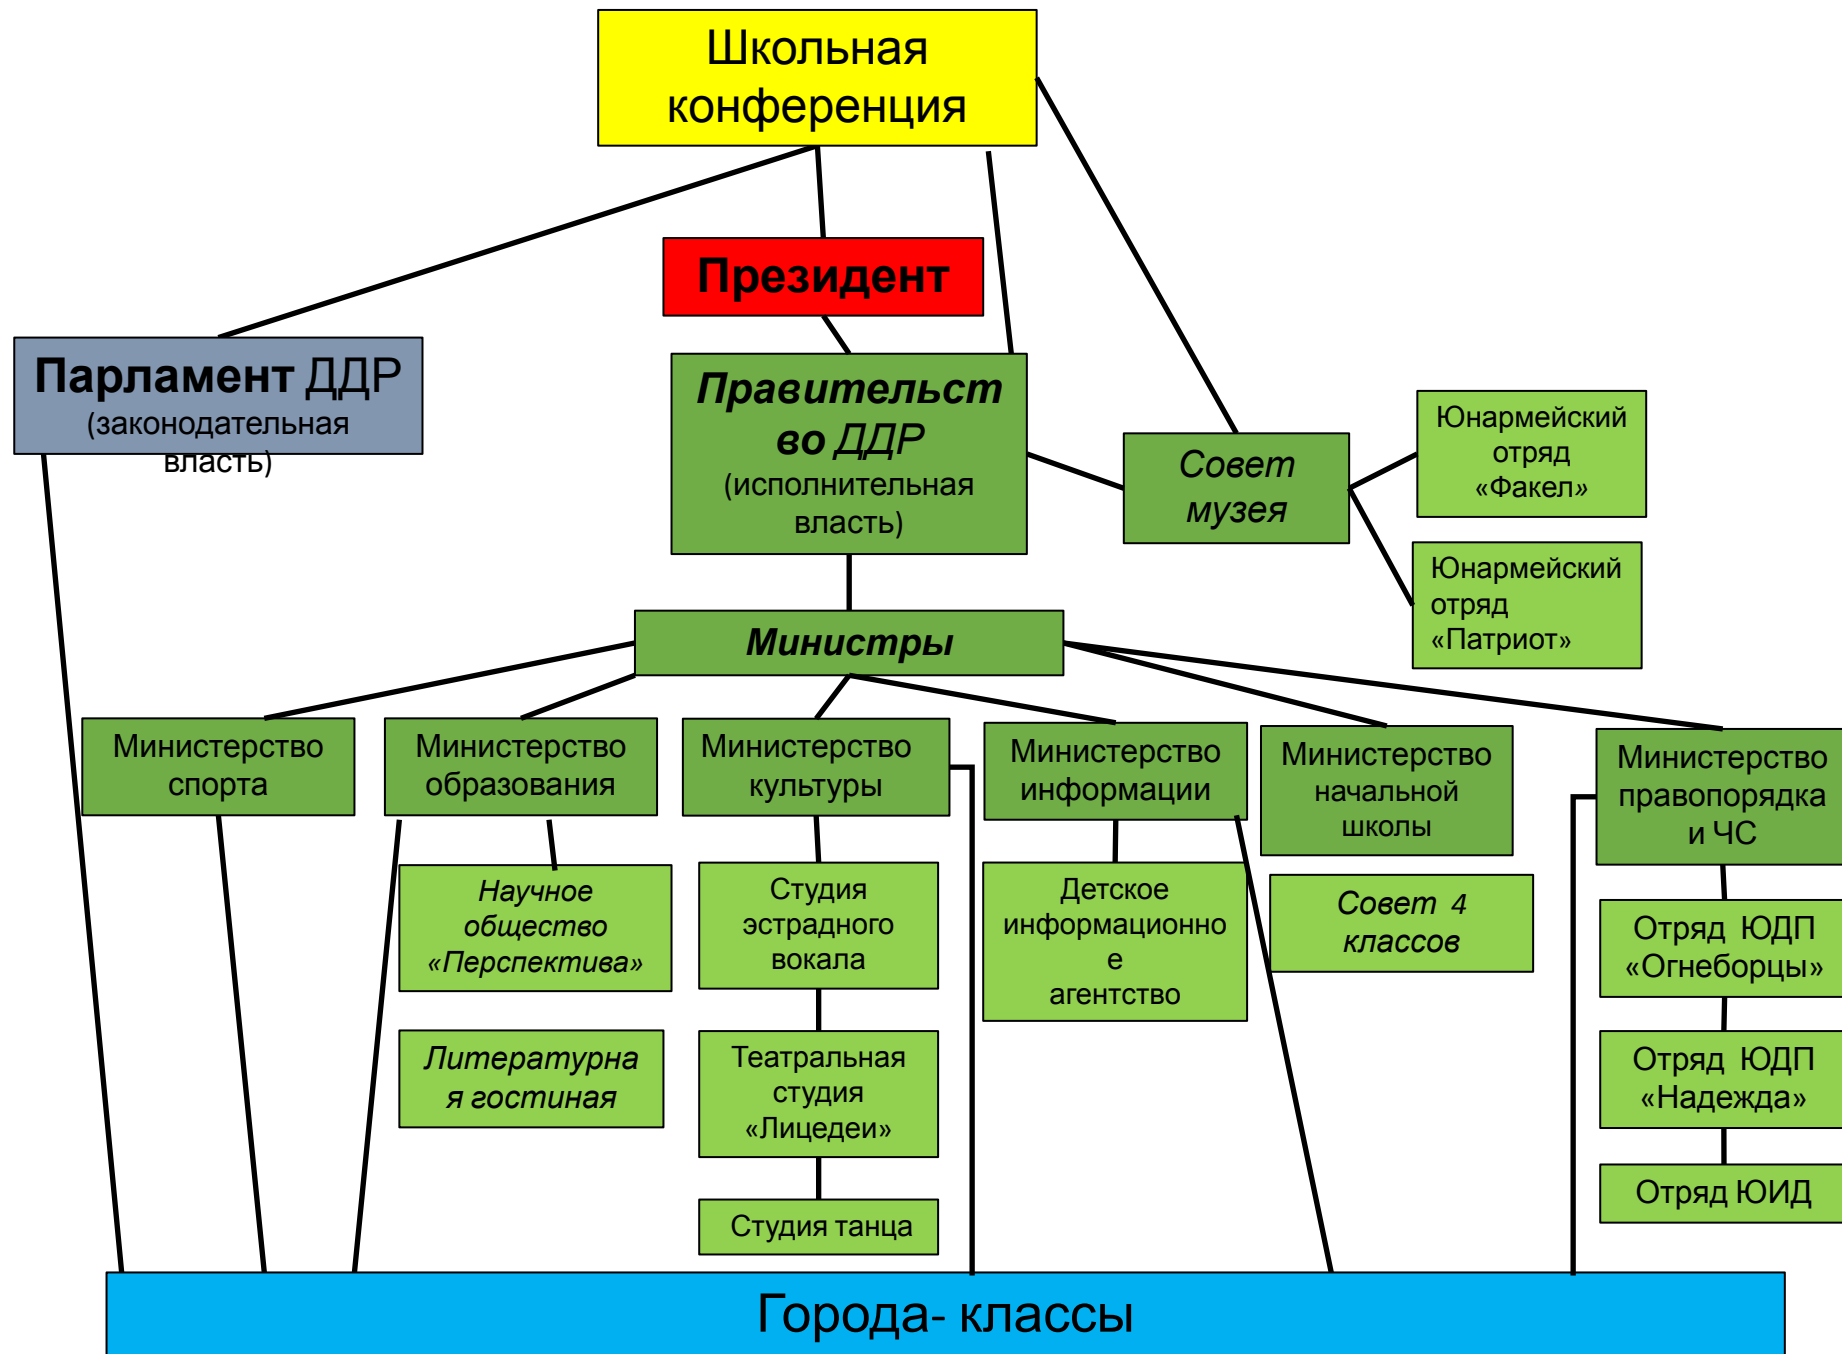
Школьная конференция

Президент

Парламент ДДР (законодательная власть)

Правительство ДДР (исполнительная власть)

Совет музея

Юнармейский отряд «Факел»

Юнармейский отряд «Патриот»

Министры

Министерство спорта

Министерство образования

Министерство культуры

Министерство информации

Министерство начальной школы

Министерство правопорядка и ЧС

Научное общество «Перспектива»

Литературная гостиная

Студия эстрадного вокала

Театральная студия «Лицедеи»

Студия танца

Детское информационное агентство

Совет 4 классов

Отряд ЮДП «Огнеборцы»

Отряд ЮДП «Надежда»

Отряд ЮИД

Города- классы